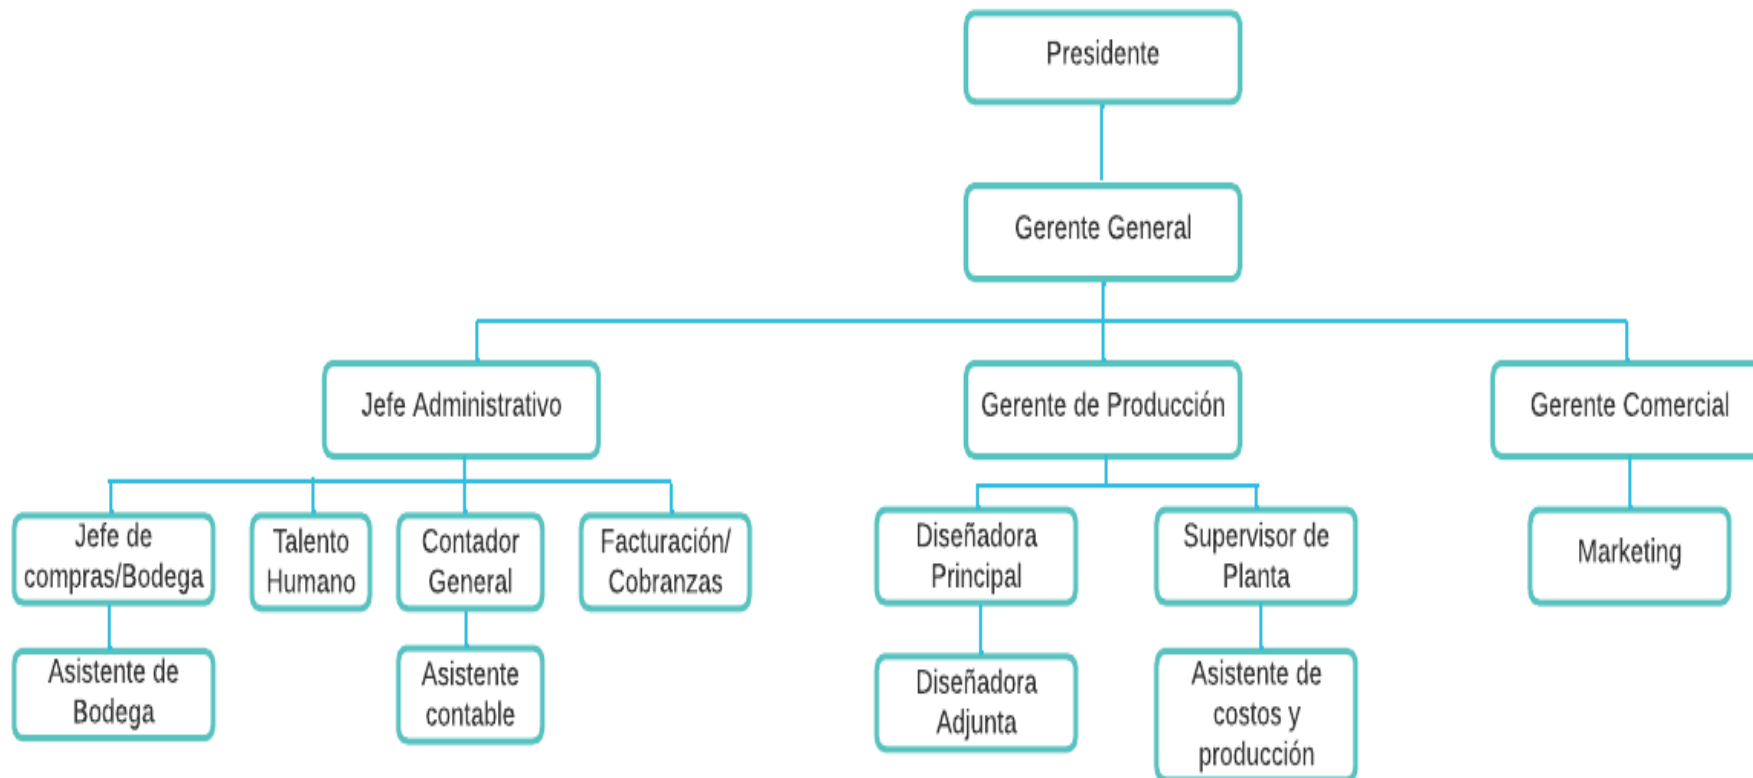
Presidente

Gerente General

Jefe Administrativo

Gerente de Producción

Gerente Comercial

Jefe de compras/Bodega

Talento Humano

Contador General

Facturación/ Cobranzas

Diseñadora Principal

Supervisor de Planta

Marketing

Asistente de Bodega

Asistente contable

Diseñadora Adjunta

Asistente de costos y producción